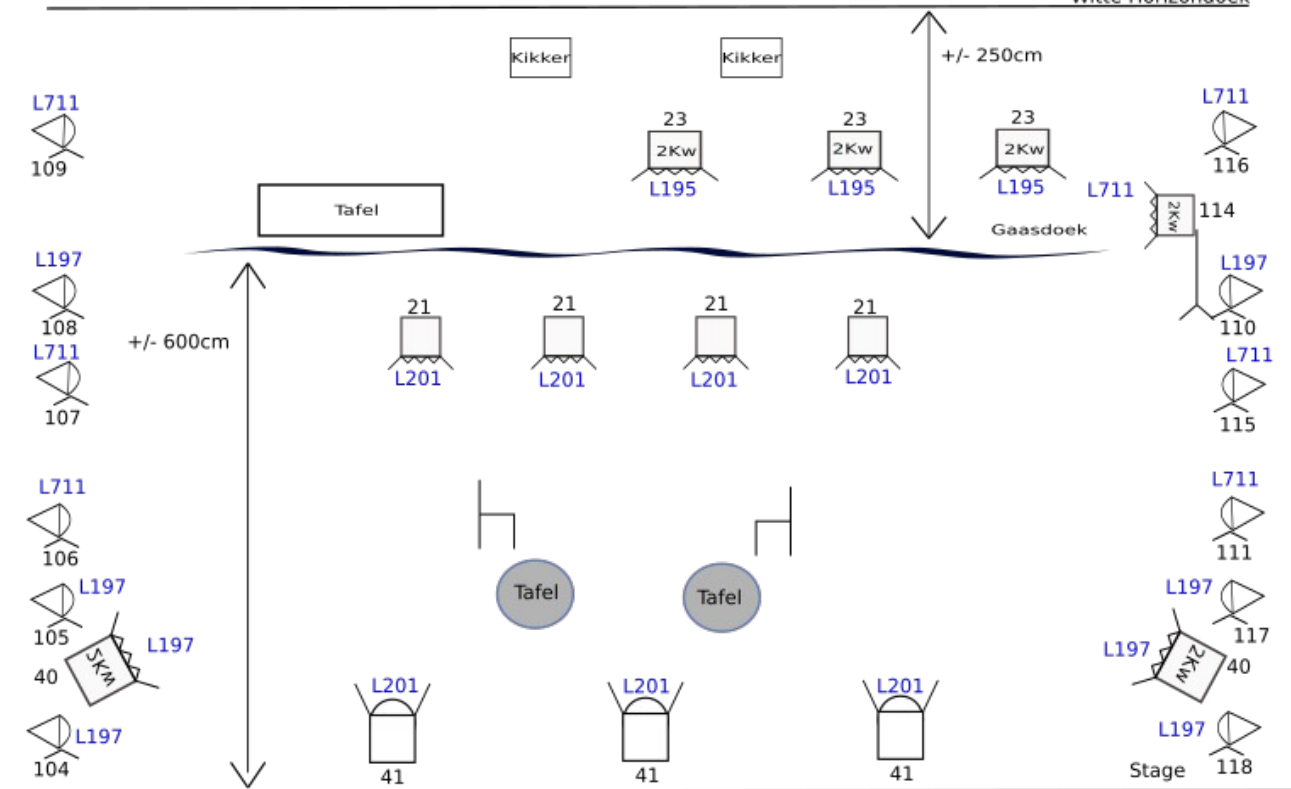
Witte Horizondoek

Kikker
Kikker
+/- 250cm

L711
109

23
2Kw
L195
23
2Kw
L195
23
2Kw
L195

L711
116

L711
2Kw
114

Tafel
Gaasdoek

L197
108

L197
110

+/- 600cm

21
L201
21
L201
21
L201
21
L201

L711
107

L711
115

L711
106

L711
111

Tafel
Tafel

L197
105
L197
40
5Kw

L197
117
L197
2Kw
40

L201
41
L201
41
L201
41

L197
104

L197
Stage
118